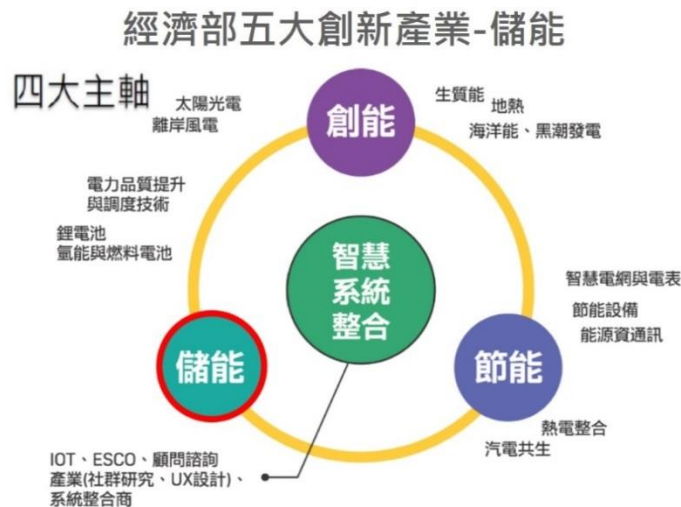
經濟部五大創新產業-儲能

四大主軸

太陽光電
離岸風電

創能

生質能
地熱
海洋能、黑潮發電

電力品質提升
與調度技術

鋰電池
氫能與燃料電池

智慧
系統
整合

智慧電網與電表
節能設備
能源資通訊

儲能

節能

熱電整合
汽電共生

IOT、ESCO、顧問諮詢
產業(社群研究、UX設計)、
系統整合商